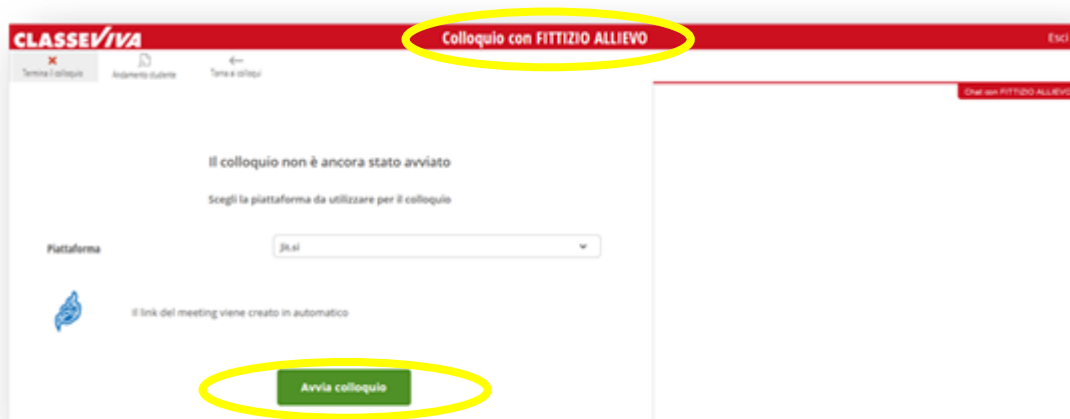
CLASSEVIVA

Colloquio con FITTIZIO ALLIEVO

Esci

Termina il colloquio

Andamento studente

Torna ai colloqui

Chat con FITTIZIO ALLIEVO

Il colloquio non è ancora stato avviato

Scegli la piattaforma da utilizzare per il colloquio

Piattaforma

Jit.si

Il link del meeting viene creato in automatico

Avvia colloquio